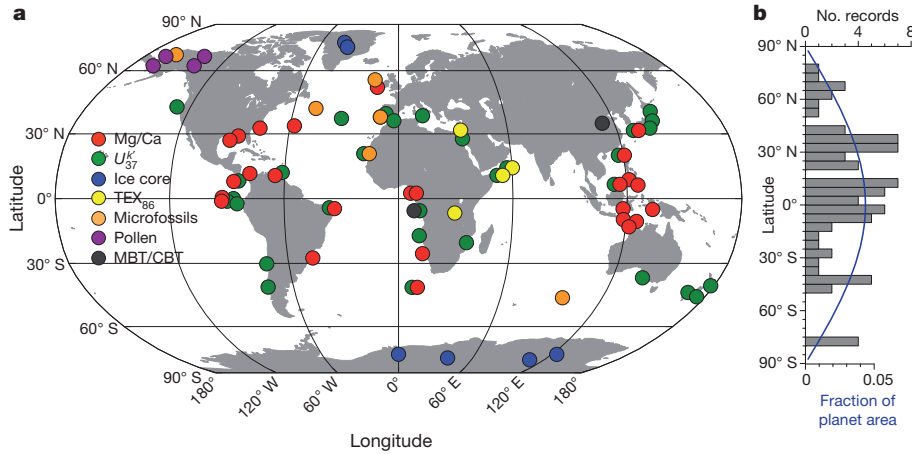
a

90° N

60° N

30° N

0°

30° S

60° S

90° S

Latitude

Mg/Ca
$U^{k'}_{37}$
Ice core
$TEX_{86}$
Microfossils
Pollen
MBT/CBT

180°
120° W
60° W
0°
60° E
120° E
180°

Longitude

b

No. records

0
4
8

90° N
60° N
30° N
0°
30° S
60° S
90° S

Latitude

0
0.05

Fraction of planet area